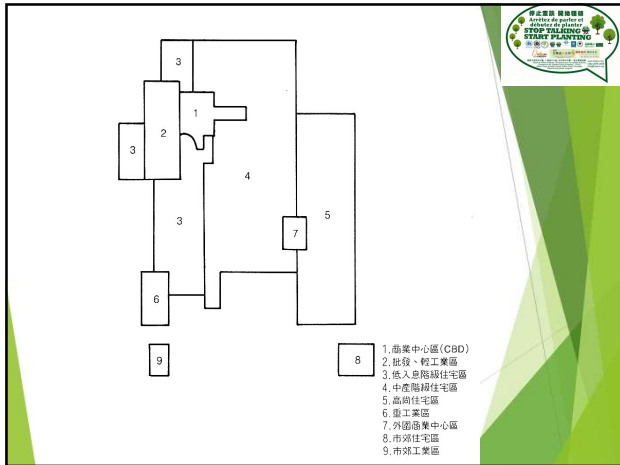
停止言談 開始種樹
Arrêtez de parler et débutez de planter
STOP TALKING
START PLANTING

3
1
2
3
4
3
5
7
6
9
8

1.商業中心區(CBD)
2.批發、輕工業區
3.低入息階級住宅區
4.中產階級住宅區
5.高尚住宅區
6.重工業區
7.外圍商業中心區
8.市郊住宅區
9.市郊工業區